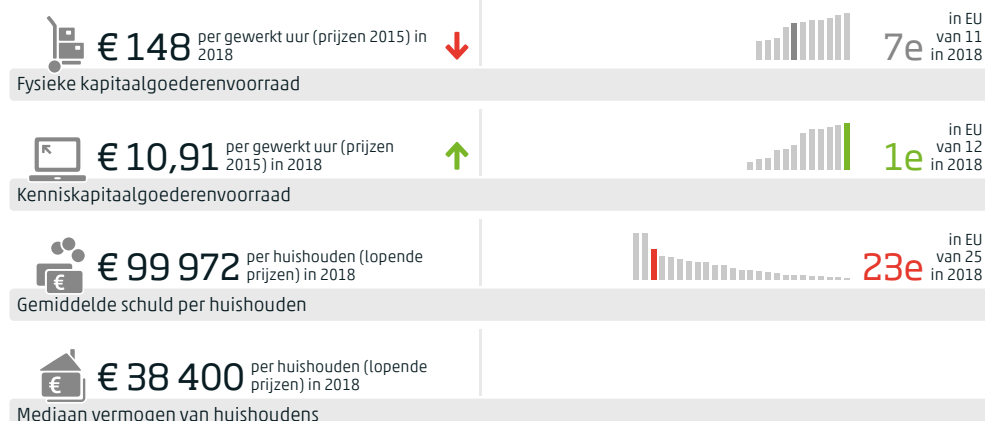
€ 148 per gewerkt uur (prijzen 2015) in 2018

7e in EU van 11 in 2018

Fysieke kapitaalgoederenvoorraad

€ 10,91 per gewerkt uur (prijzen 2015) in 2018

1e in EU van 12 in 2018

Kenniskapitaalgoederenvoorraad

€ 99 972 per huishouden (lopende prijzen) in 2018

23e in EU van 25 in 2018

Gemiddelde schuld per huishouden

€ 38 400 per huishouden (lopende prijzen) in 2018

Mediaan vermogen van huishoudens